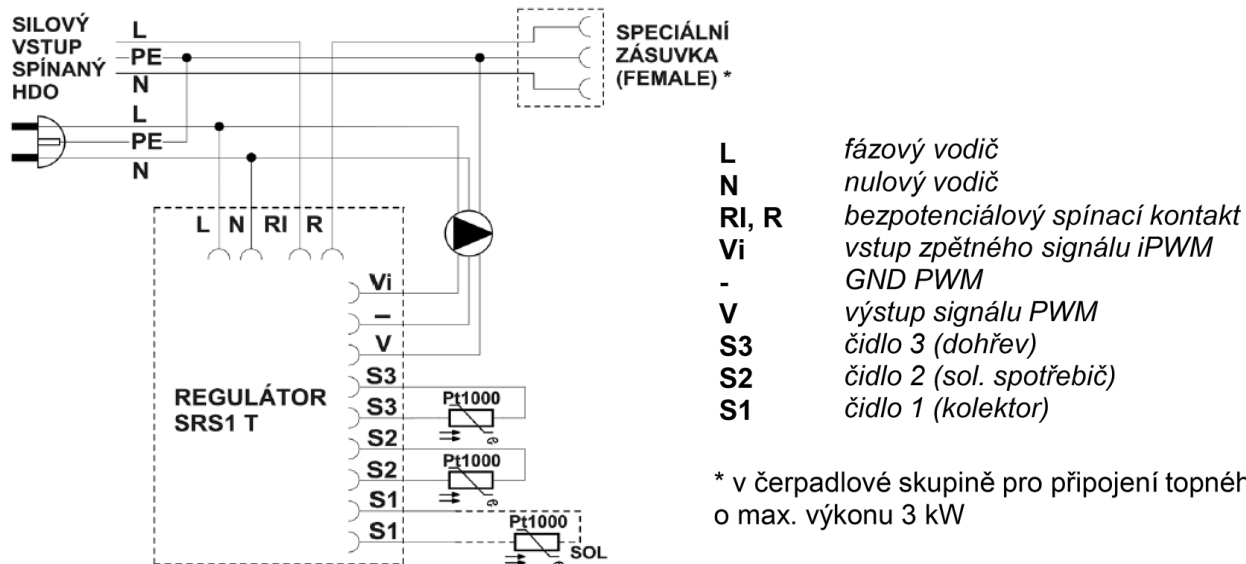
SILOVÝ VSTUP SPÍNANÝ HDO

L
PE
N
L
PE
N

SPECIÁLNÍ ZÁSUVKA (FEMALE) *

L N RI R

Vi
–
V
S3
S3
S2
S2
S1
S1

REGULÁTOR SRS1 T

Pt1000
Pt1000
Pt1000
SOL

| | |
|---|---|
| L | fázový vodič |
| N | nulový vodič |
| RI, R | bezpotenciálový spínací kontakt |
| Vi | vstup zpětného signálu iPWM |
| - | GND PWM |
| V | výstup signálu PWM |
| S3 | čidlo 3 (dohřev) |
| S2 | čidlo 2 (sol. spotřebič) |
| S1 | čidlo 1 (kolektor) |

* v čerpadlové skupině pro připojení topnéh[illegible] o max. výkonu 3 kW